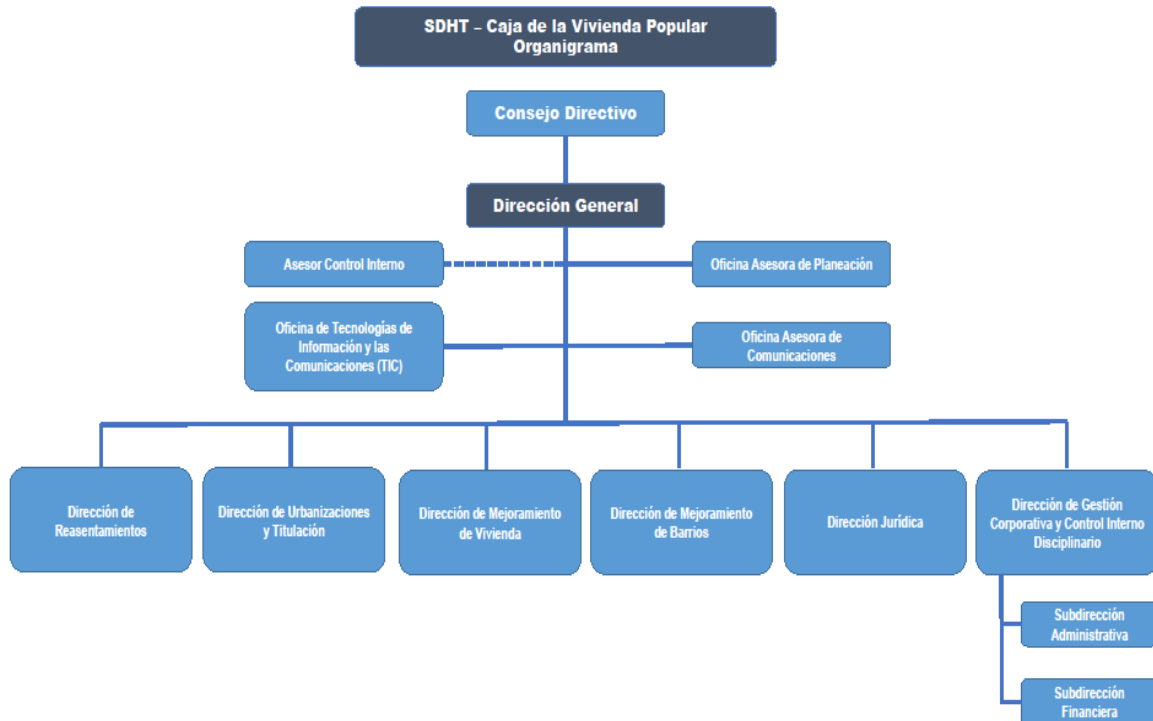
SDHT – Caja de la Vivienda Popular
Organigrama

Consejo Directivo

Dirección General

Asesor Control Interno

Oficina Asesora de Planeación

Oficina de Tecnologías de Información y las Comunicaciones (TIC)

Oficina Asesora de Comunicaciones

Dirección de Reasentamientos

Dirección de Urbanizaciones y Titulación

Dirección de Mejoramiento de Vivienda

Dirección de Mejoramiento de Barrios

Dirección Jurídica

Dirección de Gestión Corporativa y Control Interno Disciplinario

Subdirección Administrativa

Subdirección Financiera